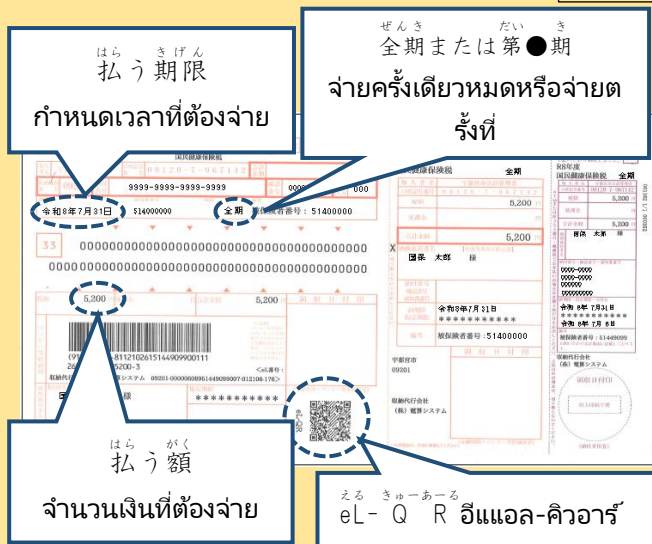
はら きげん
払う期限
กำหนดเวลาที่ต้องจ่าย

ぜんき だい き
全期または第●期
จ่ายครั้งเดียวหมดหรือจ่ายตรั้งที่

国民健康保険税
0120-7-967142
9999-9999-9999-9999
令和8年7月31日
514000000
全期
被保険者番号：51400000
33
0000000000000000000000000
000000000000000000000000000000
5,200
5,200
(91
811210261544909001 11
5200-3
収納代行システム
***********

国民健康保険税
全期
5,200
5,200
国保 太郎 様
令和8年7月31日
***********
被保険者番号：51400000
宇都宮市
09201
収納代行会社
(株) 電算システム

8年度
国民健康保険税 全期
5,200
国保 太郎 様
令和 8年 7月31日
令和 8年 7月 8日
収納代行会社
(株) 電算システム

はら がく
払う額
จำนวนเงินที่ต้องจ่าย

える きゅーあーる
eL- Q R อีแแอล-คิวอาร์